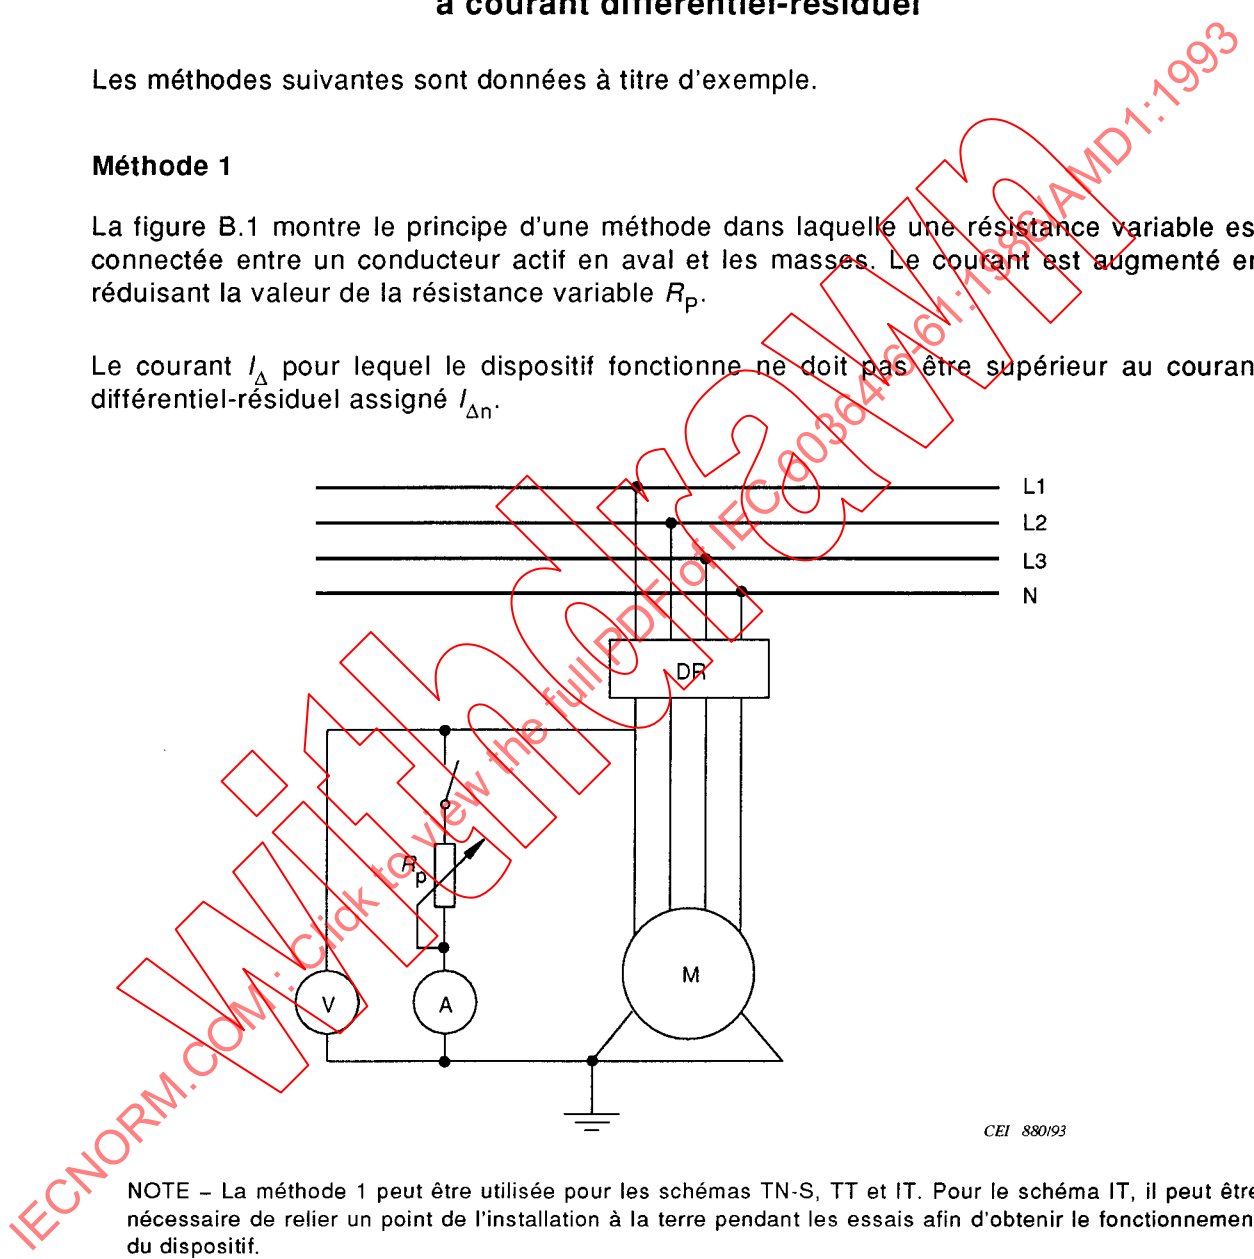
à courant différentiel-résiduel

Les méthodes suivantes sont données à titre d'exemple.

Méthode 1

La figure B.1 montre le principe d'une méthode dans laquelle une résistance variable es connectée entre un conducteur actif en aval et les masses. Le courant est augmenté er réduisant la valeur de la résistance variable $R_P$.

Le courant $I_\Delta$ pour lequel le dispositif fonctionne ne doit pas être supérieur au couran différentiel-résiduel assigné $I_{\Delta n}$.

L1
L2
L3
N
DR
$R_P$
M
V
A

CEI 880/93

NOTE – La méthode 1 peut être utilisée pour les schémas TN-S, TT et IT. Pour le schéma IT, il peut être nécessaire de relier un point de l'installation à la terre pendant les essais afin d'obtenir le fonctionnemen du dispositif.

IECNORM.COM: Click to view the full PDF of IEC 60364-6-61:1986/AMD1:1993

Withdrawn